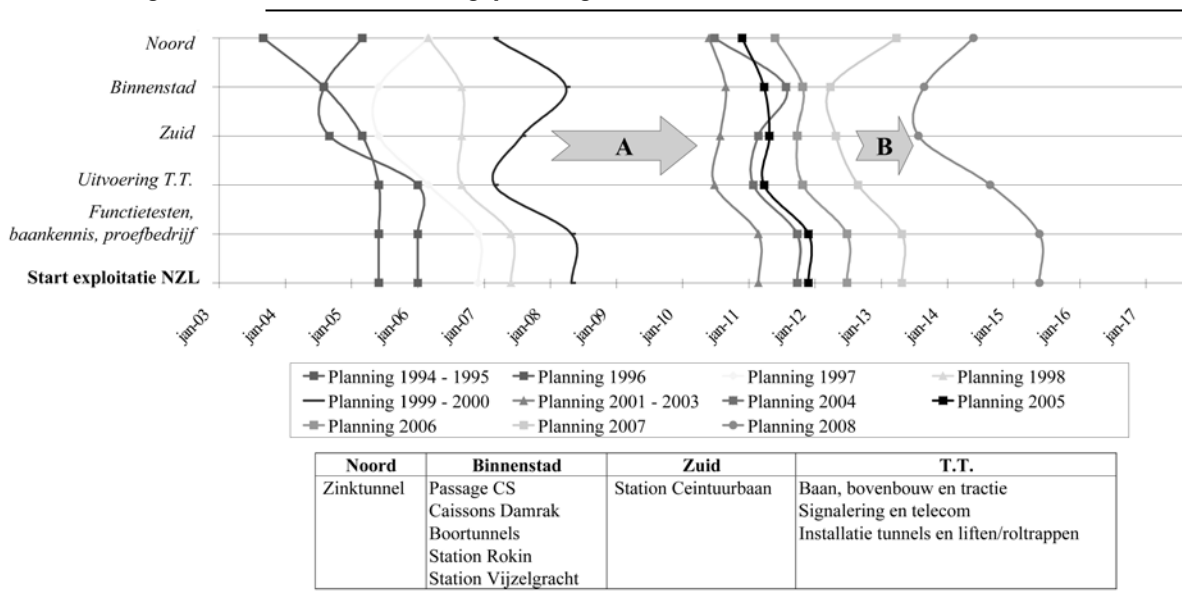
Noord
Binnenstad
Zuid
Uitvoering T.T.
Functietesten, baankennis, proefbedrijf
Start exploitatie NZL

A
B

jan-03 jan-04 jan-05 jan-06 jan-07 jan-08 jan-09 jan-10 jan-11 jan-12 jan-13 jan-14 jan-15 jan-16 jan-17

Planning 1994 - 1995
Planning 1996
Planning 1997
Planning 1998
Planning 1999 - 2000
Planning 2001 - 2003
Planning 2004
Planning 2005
Planning 2006
Planning 2007
Planning 2008

| Noord | Binnenstad | Zuid | T.T. |
|---|---|---|---|
| Zinktunnel | Passage CS<br>Caissons Damrak<br>Boortunnels<br>Station Rokin<br>Station Vijzelgracht | Station Ceintuurbaan | Baan, bovenbouw en tractie<br>Signalering en telecom<br>Installatie tunnels en liften/roltrappen |